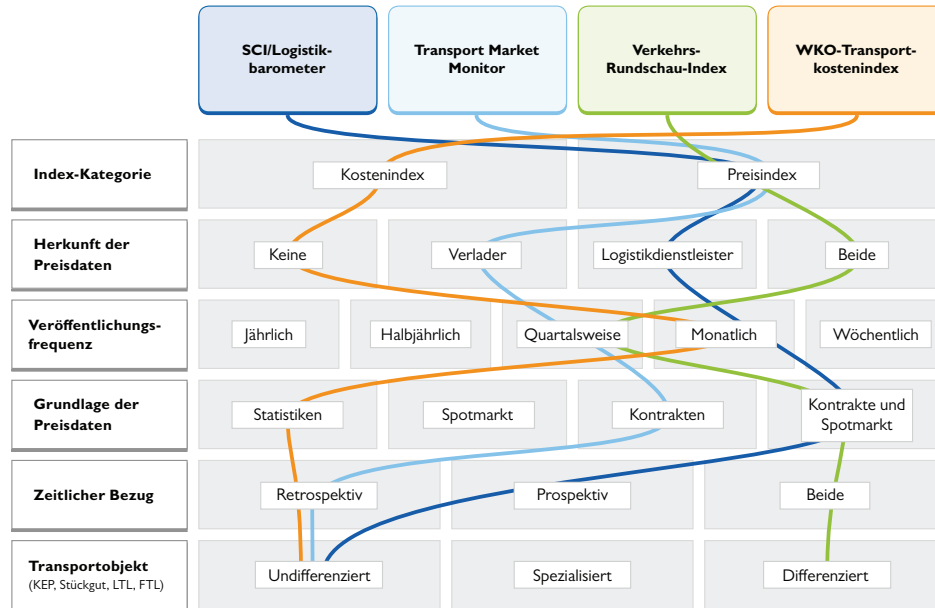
SCI/Logistikbarometer

Transport Market Monitor

Verkehrs-Rundschau-Index

WKO-Transportkostenindex

Index-Kategorie

Kostenindex

Preisindex

Herkunft der Preisdaten

Keine

Verlader

Logistikdienstleister

Beide

Veröffentlichungsfrequenz

Jährlich

Halbjährlich

Quartalsweise

Monatlich

Wöchentlich

Grundlage der Preisdaten

Statistiken

Spotmarkt

Kontrakten

Kontrakte und Spotmarkt

Zeitlicher Bezug

Retrospektiv

Prospektiv

Beide

Transportobjekt
(KEP, Stückgut, LTL, FTL)

Undifferenziert

Spezialisiert

Differenziert